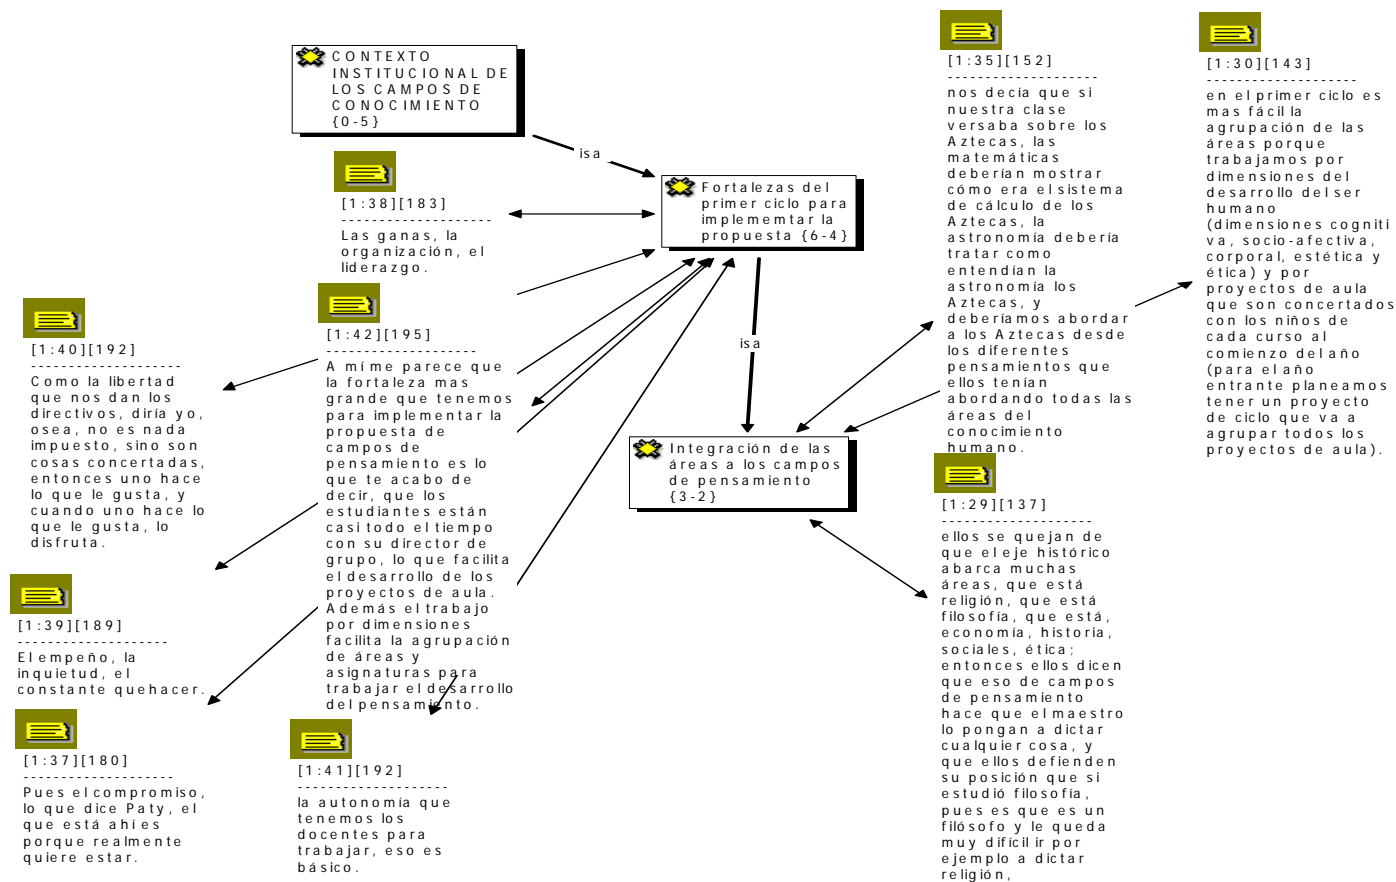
CONTEXTO INSTITUCIONAL DE LOS CAMPOS DE CONOCIMIENTO {0-5}

isa

Fortalezas del primer ciclo para implememtar la propuesta {6-4}

[1:38][183]
--------------------
Las ganas, la organización, el liderazgo.

[1:42][195]
--------------------
A mí me parece que la fortaleza mas grande que tenemos para implementar la propuesta de campos de pensamiento es lo que te acabo de decir, que los estudiantes están casi todo el tiempo con su director de grupo, lo que facilita el desarrollo de los proyectos de aula. Además el trabajo por dimensiones facilita la agrupación de áreas y asignaturas para trabajar el desarrollo del pensamiento.

[1:40][192]
--------------------
Como la libertad que nos dan los directivos, diría yo, osea, no es nada impuesto, sino son cosas concertadas, entonces uno hace lo que le gusta, y cuando uno hace lo que le gusta, lo disfruta.

[1:39][189]
--------------------
El empeño, la inquietud, el constante quehacer.

[1:37][180]
--------------------
Pues el compromiso, lo que dice Paty, el que está ahí es porque realmente quiere estar.

[1:41][192]
--------------------
la autonomía que tenemos los docentes para trabajar, eso es básico.

isa

Integración de las áreas a los campos de pensamiento {3-2}

[1:35][152]
--------------------
nos decía que si nuestra clase versaba sobre los Aztecas, las matemáticas deberían mostrar cómo era el sistema de cálculo de los Aztecas, la astronomía debería tratar como entendían la astronomía los Aztecas, y deberíamos abordar a los Aztecas desde los diferentes pensamientos que ellos tenían abordando todas las áreas del conocimiento humano.

[1:29][137]
--------------------
ellos se quejan de que el eje histórico abarca muchas áreas, que está religión, que está filosofía, que está, economía, historia, sociales, ética; entonces ellos dicen que eso de campos de pensamiento hace que el maestro lo pongan a dictar cualquier cosa, y que ellos defienden su posición que si estudió filosofía, pues es que es un filósofo y le queda muy difícil ir por ejemplo a dictar religión,

[1:30][143]
--------------------
en el primer ciclo es mas fácil la agrupación de las áreas porque trabajamos por dimensiones del desarrollo del ser humano (dimensiones cognitiva, socio-afectiva, corporal, estética y ética) y por proyectos de aula que son concertados con los niños de cada curso al comienzo del año (para el año entrante planeamos tener un proyecto de ciclo que va a agrupar todos los proyectos de aula).